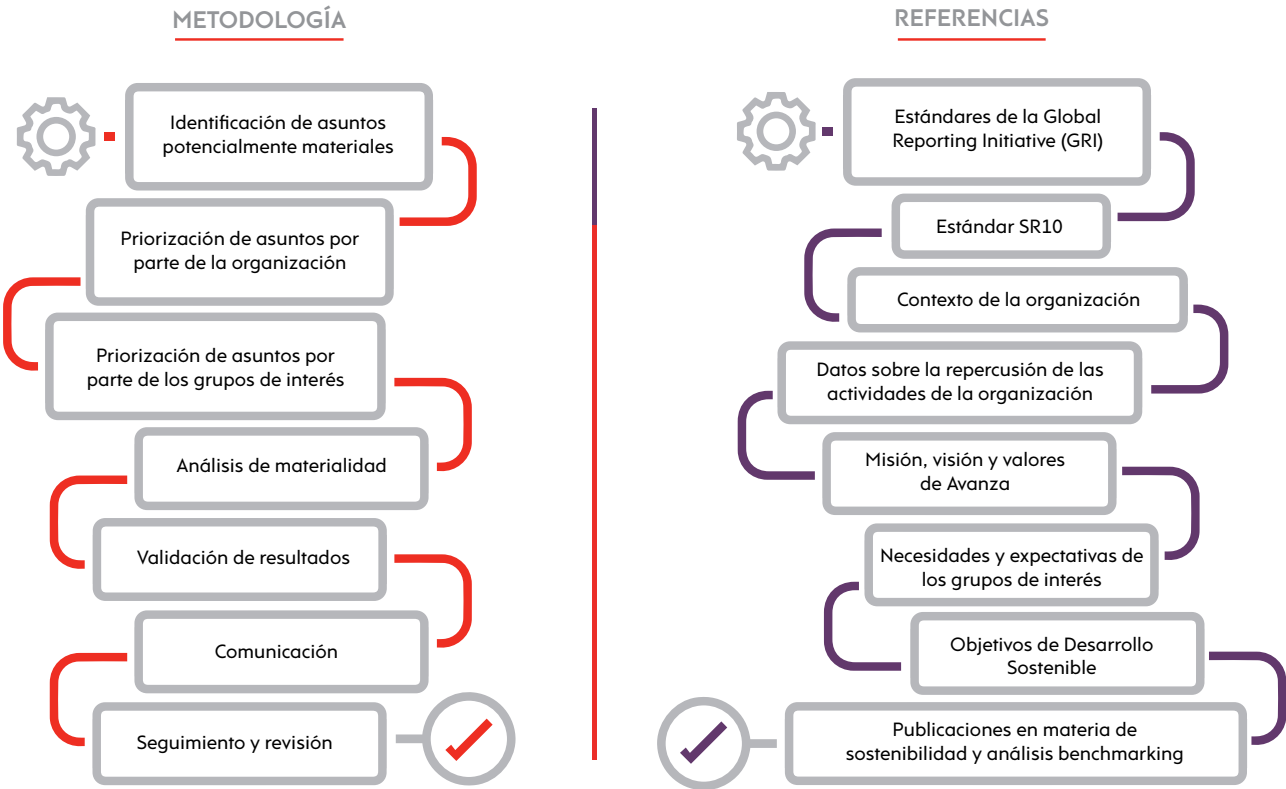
METODOLOGÍA

Identificación de asuntos potencialmente materiales

Priorización de asuntos por parte de la organización

Priorización de asuntos por parte de los grupos de interés

Análisis de materialidad

Validación de resultados

Comunicación

Seguimiento y revisión

REFERENCIAS

Estándares de la Global Reporting Initiative (GRI)

Estándar SR10

Contexto de la organización

Datos sobre la repercusión de las actividades de la organización

Misión, visión y valores de Avanza

Necesidades y expectativas de los grupos de interés

Objetivos de Desarrollo Sostenible

Publicaciones en materia de sostenibilidad y análisis benchmarking